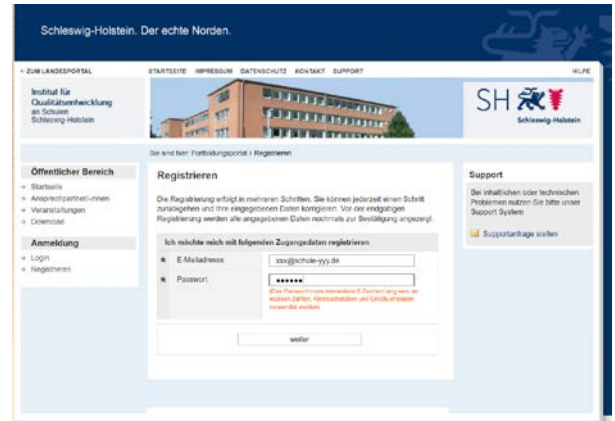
Schleswig-Holstein. Der echte Norden.

« ZUM LANDESPORTAL

STARTSEITE IMPRESSUM DATENSCHUTZ KONTAKT SUPPORT

HILFE

Institut für Qualitätsentwicklung an Schulen Schleswig-Holstein

SH

Schleswig-Holstein

Sie sind hier: Fortbildungsportal › Registrieren

Öffentlicher Bereich

» Startseite
» Ansprechpartner/-innen
» Veranstaltungen
» Download

Anmeldung

» Login
» Registrieren

Registrieren

Die Registrierung erfolgt in mehreren Schritten. Sie können jederzeit einen Schritt zurückgehen und Ihre eingegebenen Daten korrigieren. Vor der endgültigen Registrierung werden alle angegebenen Daten nochmals zur Bestätigung angezeigt.

Ich möchte mich mit folgenden Zugangsdaten registrieren

* E-Mailadresse xxx@schule-yyy.de

* Passwort ••••••

(Das Passwort muss mindestens 8 Zeichen lang sein, es müssen Zahlen, Kleinbuchstaben und Großbuchstaben verwendet werden)

weiter

Support

Bei inhaltlichen oder technischen Problemen nutzen Sie bitte unser Support System

Supportanfrage stellen